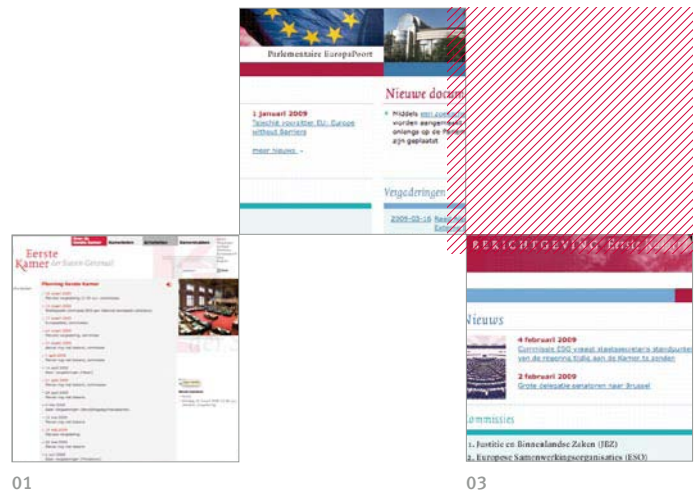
Parlementaire EuropaPoort

1 januari 2009
Tsjechië voorzitter EU: Europe without Barriers

meer nieuws

Nieuwe docum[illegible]

Middels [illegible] worden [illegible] onlangs op de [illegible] zijn geplaatst

Vergaderingen

2009-03-16 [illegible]

Eerste Kamer der Staten-Generaal

Planning Eerste Kamer

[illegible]

BERICHTGEVING Eerste Kamer

Nieuws

4 februari 2009
Commissie ESO vraagt staatssecretaris standpunt van de regering tijdig aan de Kamer te zenden

2 februari 2009
Grote delegatie senatoren naar Brussel

Commissies

1. Justitie en Binnenlandse Zaken (JBZ)
2. Europese Samenwerkingsorganisaties (ESO)

01

03